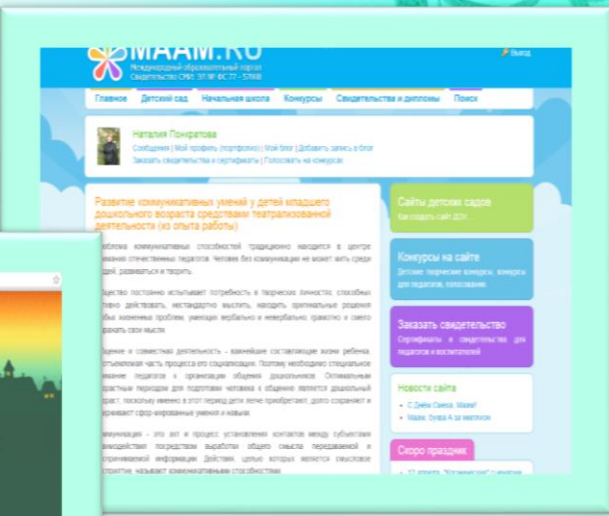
MAAM.RU
Международный образовательный портал
Свидетельство СМИ: ЭЛ № ФС 77 - 57680

Выход

Главное | Детский сад | Начальная школа | Конкурсы | Свидетельства и дипломы | Поиск

Наталия Понкратова
Сообщения | Мой профиль (портфолио) | Мой блог | Добавить запись в блог
Заказать свидетельства и сертификаты | Голосовать на конкурсах

Развитие коммуникативных умений у детей младшего дошкольного возраста средствами театрализованной деятельности (из опыта работы)

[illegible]облема коммуникативных способностей традиционно находится в центре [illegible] отечественных педагогов. Человек без коммуникации не может жить среди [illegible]дей, развиваться и творить.

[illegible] постоянно испытывает потребность в творческих личностях, способных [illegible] действовать, нестандартно мыслить, находить оригинальные решения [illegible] жизненных проблем, умеющих вербально и невербально, грамотно и смело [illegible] свои мысли.

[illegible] и совместная деятельность - важнейшие составляющие жизни ребенка, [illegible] часть процесса его социализации. Поэтому необходимо специальное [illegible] педагогов к организации общения дошкольников. Оптимальным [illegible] периодом для подготовки человека к общению является дошкольный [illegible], поскольку именно в этот период дети легче приобретают, дольше сохраняют и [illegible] сформированные умения и навыки.

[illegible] - это акт и процесс установления контактов между субъектами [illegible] посредством выработки общего смысла передаваемой и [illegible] информации. Действия, целью которых является смысловое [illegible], называют коммуникативными способностями.

Сайты детских садов
Как создать сайт ДОУ

Конкурсы на сайте
Детские творческие конкурсы, конкурсы для педагогов, голосование.

Заказать свидетельство
Сертификаты и свидетельства для педагогов и воспитателей

Новости сайта
• С Днём Смеха, Мааам!
• Мааам, буква А за миллион

Скоро праздник
• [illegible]